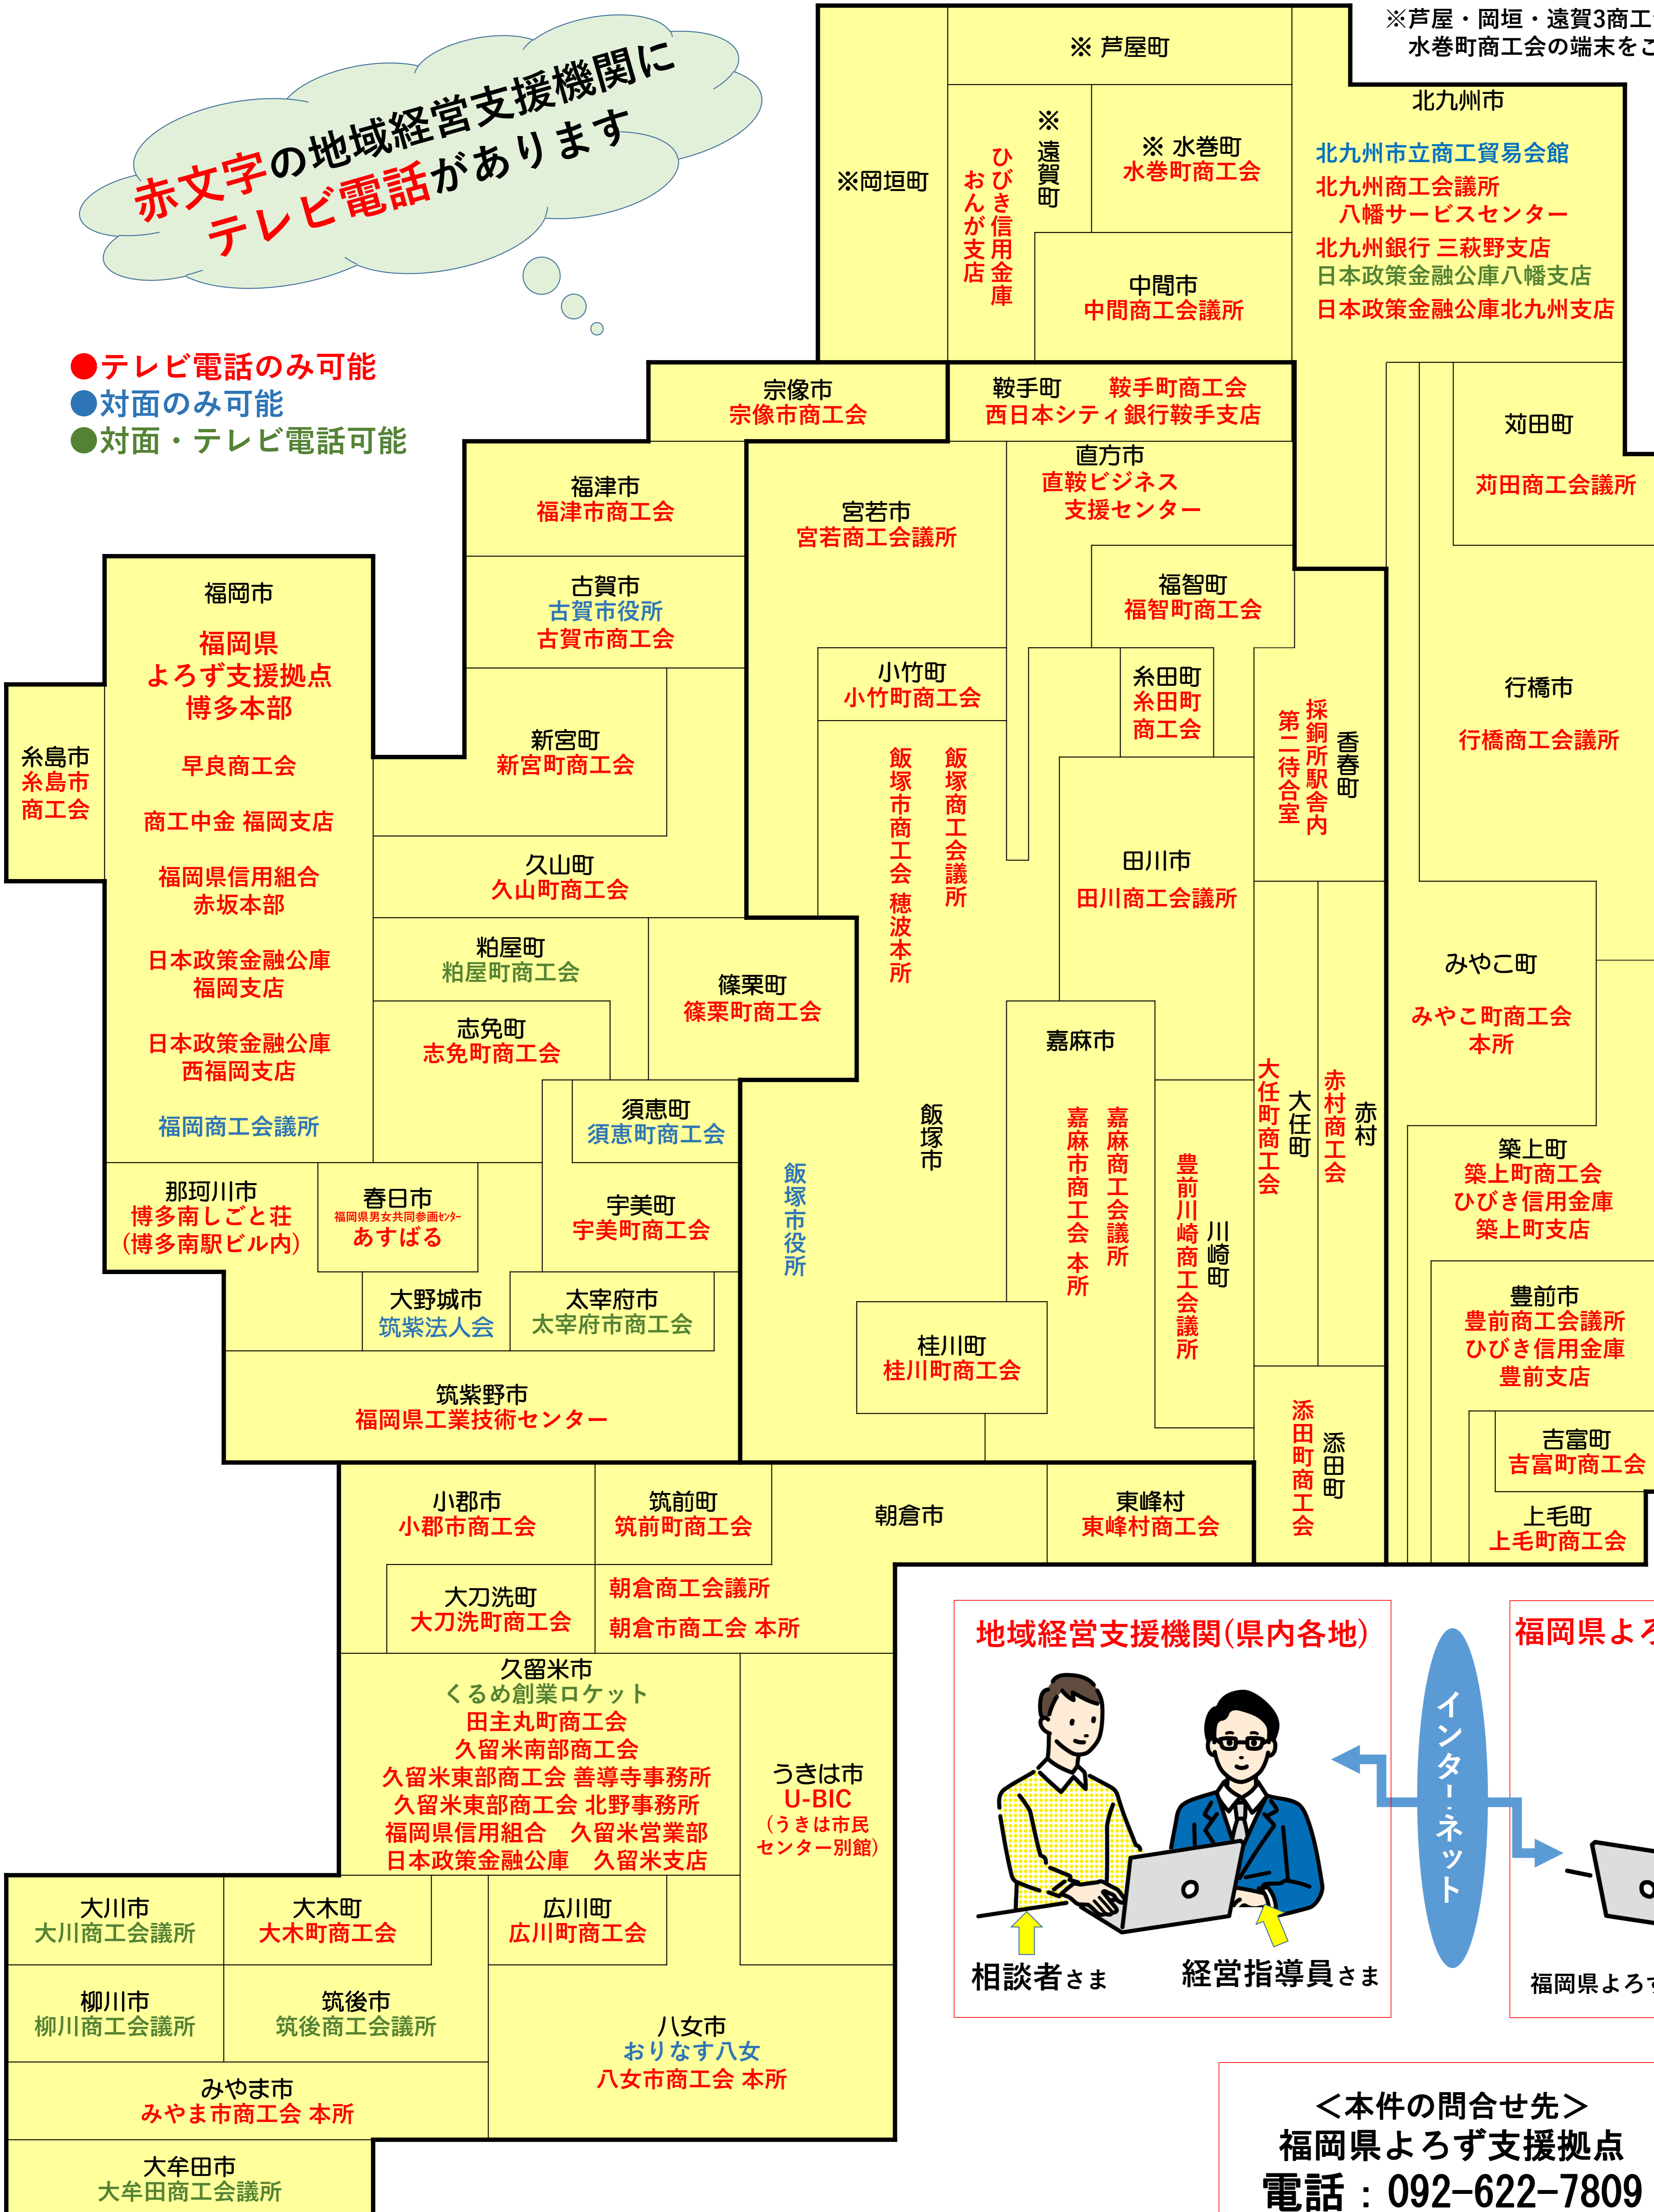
赤文字の地域経営支援機関にテレビ電話があります

●テレビ電話のみ可能
●対面のみ可能
●対面・テレビ電話可能

※芦屋・岡垣・遠賀3商工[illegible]
水巻町商工会の端末をご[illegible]

※ 芦屋町

※岡垣町

※遠賀町
ひびき信用金庫
おんが支店

※ 水巻町
水巻町商工会

中間市
中間商工会議所

北九州市
北九州市立商工貿易会館
北九州商工会議所
八幡サービスセンター
北九州銀行 三萩野支店
日本政策金融公庫八幡支店
日本政策金融公庫北九州支店

宗像市
宗像市商工会

鞍手町 鞍手町商工会
西日本シティ銀行鞍手支店

苅田町
苅田商工会議所

福津市
福津市商工会

宮若市
宮若商工会議所

直方市
直鞍ビジネス
支援センター

福智町
福智町商工会

古賀市
古賀市役所
古賀市商工会

福岡市
福岡県
よろず支援拠点
博多本部
早良商工会
商工中金 福岡支店
福岡県信用組合
赤坂本部
日本政策金融公庫
福岡支店
日本政策金融公庫
西福岡支店
福岡商工会議所

糸島市
糸島市
商工会

新宮町
新宮町商工会

小竹町
小竹町商工会

糸田町
糸田町
商工会

香春町
採銅所駅舎内
第二待合室

行橋市
行橋商工会議所

飯塚市商工会議所

飯塚市商工会 穂波本所

久山町
久山町商工会

田川市
田川商工会議所

粕屋町
粕屋町商工会

篠栗町
篠栗町商工会

みやこ町
みやこ町商工会
本所

志免町
志免町商工会

嘉麻市

須恵町
須恵町商工会

飯塚市

飯塚市役所

嘉麻市商工会 本所

嘉麻商工会議所

豊前川崎商工会議所

川崎町

大任町
大任町商工会

赤村
赤村商工会

築上町
築上町商工会
ひびき信用金庫
築上町支店

那珂川市
博多南しごと荘
(博多南駅ビル内)

春日市
福岡県男女共同参画センター
あすばる

宇美町
宇美町商工会

大野城市
筑紫法人会

太宰府市
太宰府市商工会

桂川町
桂川町商工会

豊前市
豊前商工会議所
ひびき信用金庫
豊前支店

筑紫野市
福岡県工業技術センター

添田町
添田町商工会

吉富町
吉富町商工会

上毛町
上毛町商工会

小郡市
小郡市商工会

筑前町
筑前町商工会

朝倉市

東峰村
東峰村商工会

大刀洗町
大刀洗町商工会

朝倉商工会議所
朝倉市商工会 本所

久留米市
くるめ創業ロケット
田主丸町商工会
久留米南部商工会
久留米東部商工会 善導寺事務所
久留米東部商工会 北野事務所
福岡県信用組合 久留米営業部
日本政策金融公庫 久留米支店

うきは市
U-BIC
(うきは市民
センター別館)

地域経営支援機関(県内各地)

インターネット

福岡県よろ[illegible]

相談者さま
経営指導員さま

福岡県よろず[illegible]

大川市
大川商工会議所

大木町
大木町商工会

広川町
広川町商工会

柳川市
柳川商工会議所

筑後市
筑後商工会議所

八女市
おりなす八女
八女市商工会 本所

みやま市
みやま市商工会 本所

大牟田市
大牟田商工会議所

<本件の問合せ先>
福岡県よろず支援拠点
電話：092-622-7809